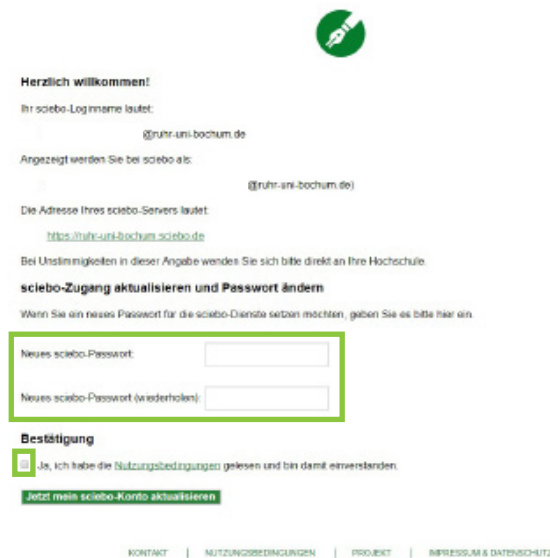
Herzlich willkommen!

Ihr sciebo-Loginname lautet:

@ruhr-uni-bochum.de

Angezeigt werden Sie bei sciebo als:

@ruhr-uni-bochum.de)

Die Adresse Ihres sciebo-Servers lautet:

https://ruhr-uni-bochum.sciebo.de

Bei Unstimmigkeiten in dieser Angabe wenden Sie sich bitte direkt an Ihre Hochschule.

sciebo-Zugang aktualisieren und Passwort ändern

Wenn Sie ein neues Passwort für die sciebo-Dienste setzen möchten, geben Sie es bitte hier ein.

Neues sciebo-Passwort:

Neues sciebo-Passwort (wiederholen):

Bestätigung

Ja, ich habe die Nutzungsbedingungen gelesen und bin damit einverstanden.

Jetzt mein sciebo-Konto aktualisieren

KONTAKT | NUTZUNGSBEDINGUNGEN | PROJEKT | IMPRESSUM & DATENSCHUTZ